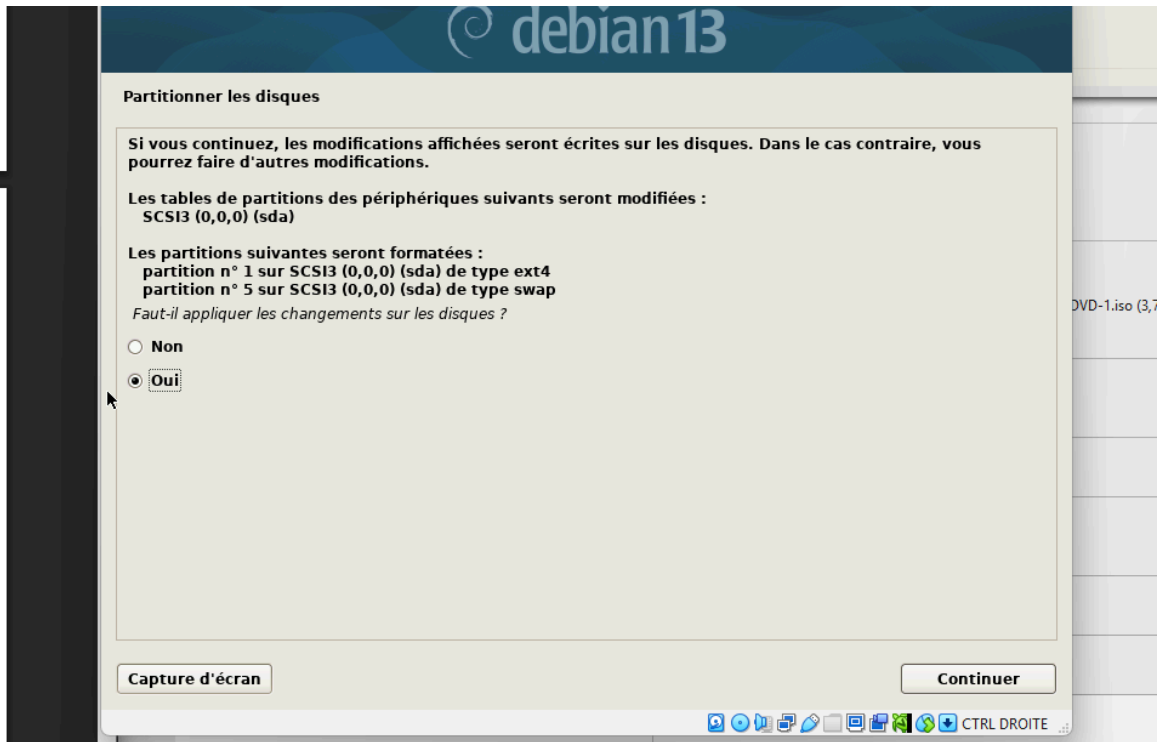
debian 13

Partitionner les disques

Si vous continuez, les modifications affichées seront écrites sur les disques. Dans le cas contraire, vous pourrez faire d'autres modifications.

Les tables de partitions des périphériques suivants seront modifiées :
SCSI3 (0,0,0) (sda)

Les partitions suivantes seront formatées :
partition n° 1 sur SCSI3 (0,0,0) (sda) de type ext4
partition n° 5 sur SCSI3 (0,0,0) (sda) de type swap

Faut-il appliquer les changements sur les disques ?

Non

Oui

Capture d'écran

Continuer

DVD-1.iso (3,7

CTRL DROITE